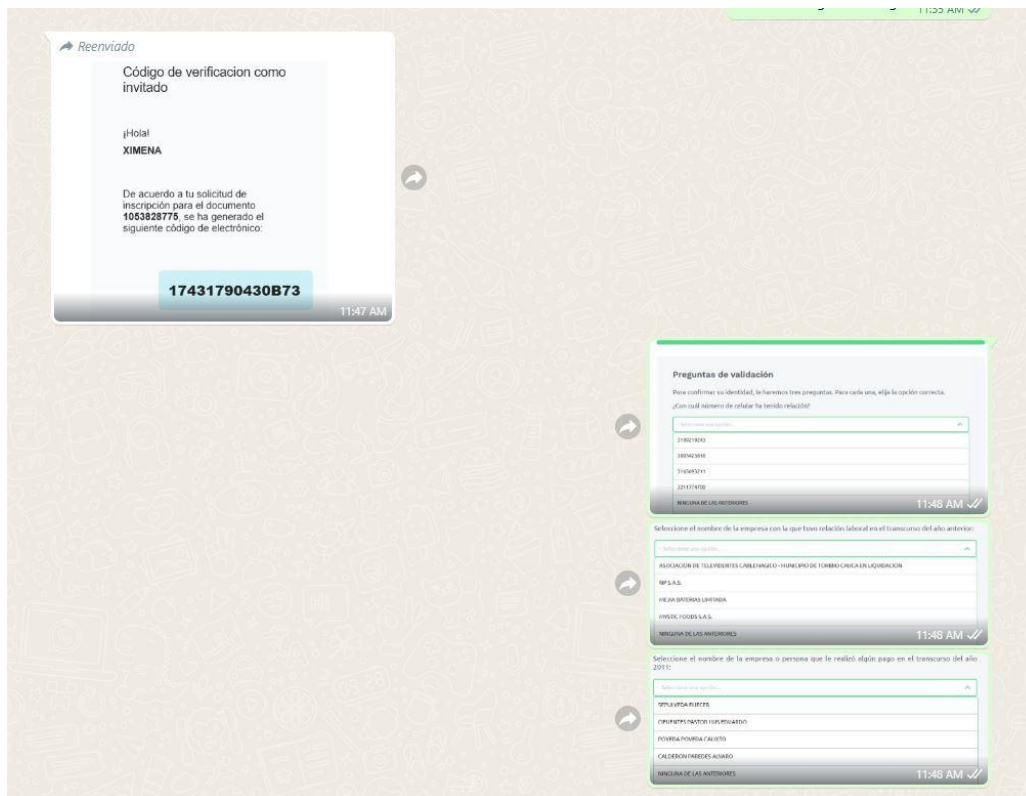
11:35 AM

Reenviado

Código de verificacion como invitado

¡Hola!
XIMENA

De acuerdo a tu solicitud de inscripción para el documento 1053828775, se ha generado el siguiente código de electrónico:

17431790430B73

11:47 AM

Preguntas de validación

Para confirmar su identidad, le haremos tres preguntas. Para cada una, elija la opción correcta.

¿Con cuál número de celular ha tenido relación?

Seleccione una opción...

3189219243

3183423610

3145453211

3211774700

NINGUNA DE LAS ANTERIORES

11:48 AM

Seleccione el nombre de la empresa con la que tuvo relación laboral en el transcurso del año anterior:

Seleccione una opción...

ASOCIACION DE TELEVIDENTES CABLEVAGICO - MUNICIPIO DE TORIBIO CAUCA EN LIQUIDACION

MP S.A.S.

HEJIA BATERIAS LIMITADA

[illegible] FOODS S.A.S.

NINGUNA DE LAS ANTERIORES

11:48 AM

Seleccione el nombre de la empresa o persona que le realizó algún pago en el transcurso del año 2011:

Seleccione una opción...

SEPULVEDA ELIECER

CIFUENTES PASTOR LUIS EDUARDO

POVEDA POVEDA CALIXTO

CALDERON PAREDES ALVARO

NINGUNA DE LAS ANTERIORES

11:48 AM